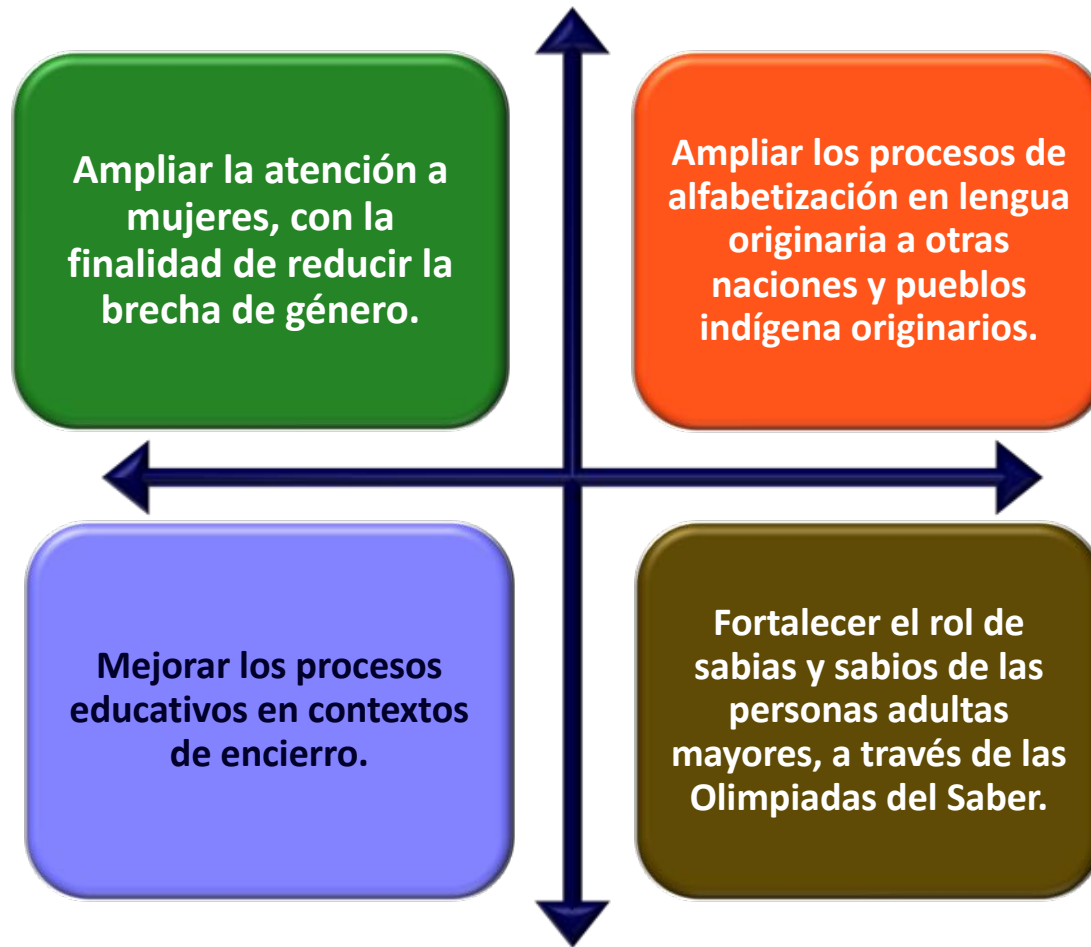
Ampliar la atención a mujeres, con la finalidad de reducir la brecha de género.

Ampliar los procesos de alfabetización en lengua originaria a otras naciones y pueblos indígena originarios.

Mejorar los procesos educativos en contextos de encierro.

Fortalecer el rol de sabias y sabios de las personas adultas mayores, a través de las Olimpiadas del Saber.